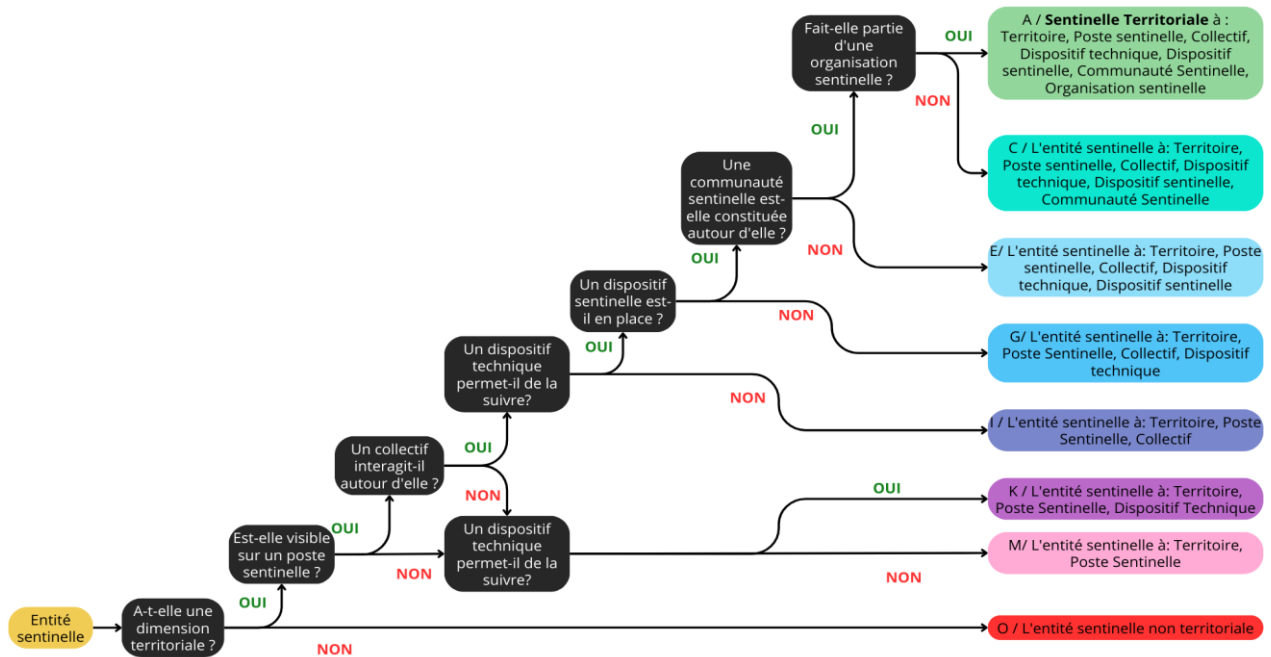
Entité sentinelle

A-t-elle une dimension territoriale ?

OUI

NON

Est-elle visible sur un poste sentinelle ?

OUI

NON

Un collectif interagit-il autour d'elle ?

OUI

NON

Un dispositif technique permet-il de la suivre?

OUI

NON

Un dispositif sentinelle est-il en place ?

OUI

NON

Une communauté sentinelle est-elle constituée autour d'elle ?

OUI

NON

Fait-elle partie d'une organisation sentinelle ?

OUI

NON

A / **Sentinelle Territoriale** à : Territoire, Poste sentinelle, Collectif, Dispositif technique, Dispositif sentinelle, Communauté Sentinelle, Organisation sentinelle

C / L'entité sentinelle à: Territoire, Poste sentinelle, Collectif, Dispositif technique, Dispositif sentinelle, Communauté Sentinelle

E/ L'entité sentinelle à: Territoire, Poste sentinelle, Collectif, Dispositif technique, Dispositif sentinelle

G/ L'entité sentinelle à: Territoire, Poste Sentinelle, Collectif, Dispositif technique

I / L'entité sentinelle à: Territoire, Poste Sentinelle, Collectif

Un dispositif technique permet-il de la suivre?

OUI

NON

K / L'entité sentinelle à: Territoire, Poste Sentinelle, Dispositif Technique

M/ L'entité sentinelle à: Territoire, Poste Sentinelle

O / L'entité sentinelle non territoriale